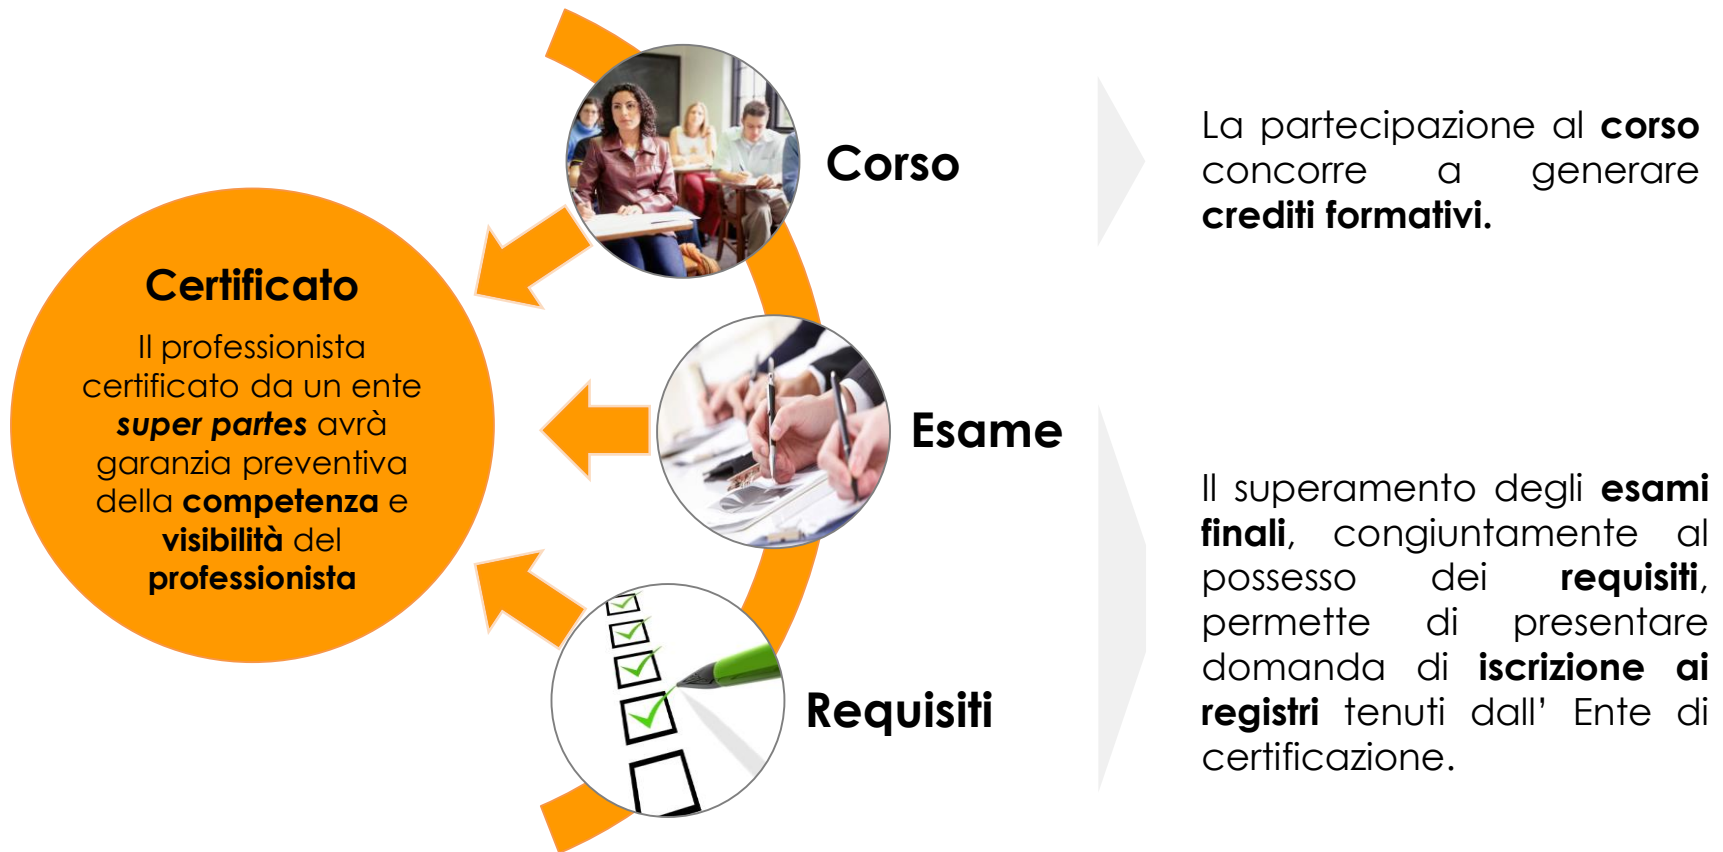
Certificato

Il professionista certificato da un ente ***super partes*** avrà garanzia preventiva della **competenza** e **visibilità** del **professionista**

Corso

Esame

Requisiti

La partecipazione al **corso** concorre a generare **crediti formativi.**

Il superamento degli **esami finali**, congiuntamente al possesso dei **requisiti**, permette di presentare domanda di **iscrizione ai registri** tenuti dall' Ente di certificazione.